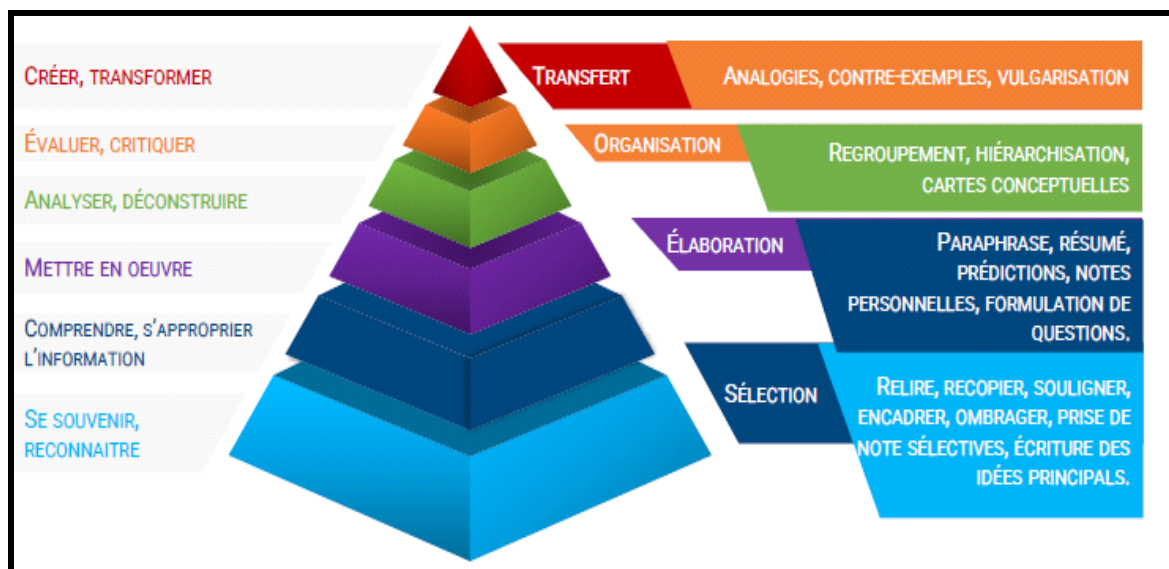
Créer, transformer

Évaluer, critiquer

Analyser, déconstruire

Mettre en oeuvre

Comprendre, s'approprier l'information

Se souvenir, reconnaitre

Transfert

Analogies, contre-exemples, vulgarisation

Organisation

Regroupement, hiérarchisation, cartes conceptuelles

Élaboration

Paraphrase, résumé, prédictions, notes personnelles, formulation de questions.

Sélection

Relire, recopier, souligner, encadrer, ombrager, prise de note sélectives, écriture des idées principals.